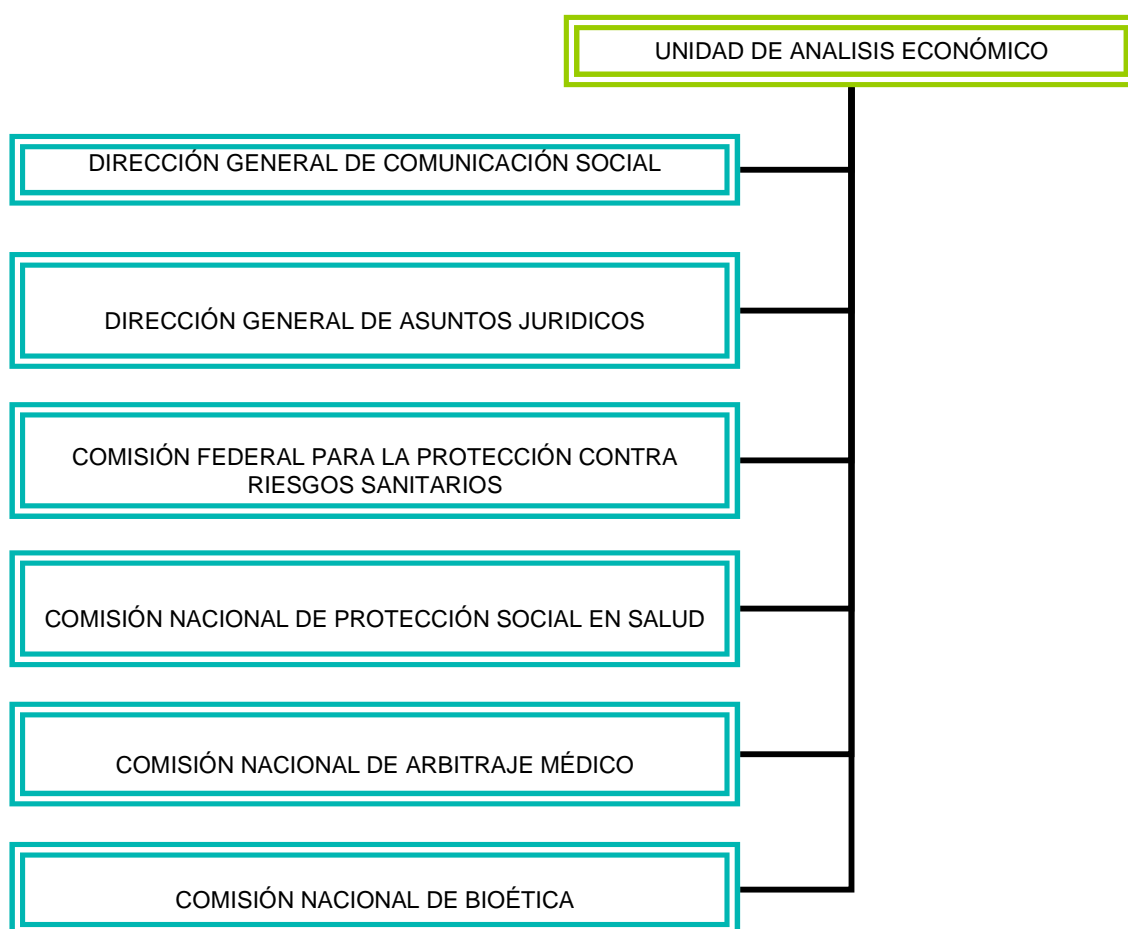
UNIDAD DE ANALISIS ECONÓMICO

DIRECCIÓN GENERAL DE COMUNICACIÓN SOCIAL

DIRECCIÓN GENERAL DE ASUNTOS JURIDICOS

COMISIÓN FEDERAL PARA LA PROTECCIÓN CONTRA RIESGOS SANITARIOS

COMISIÓN NACIONAL DE PROTECCIÓN SOCIAL EN SALUD

COMISIÓN NACIONAL DE ARBITRAJE MÉDICO

COMISIÓN NACIONAL DE BIOÉTICA